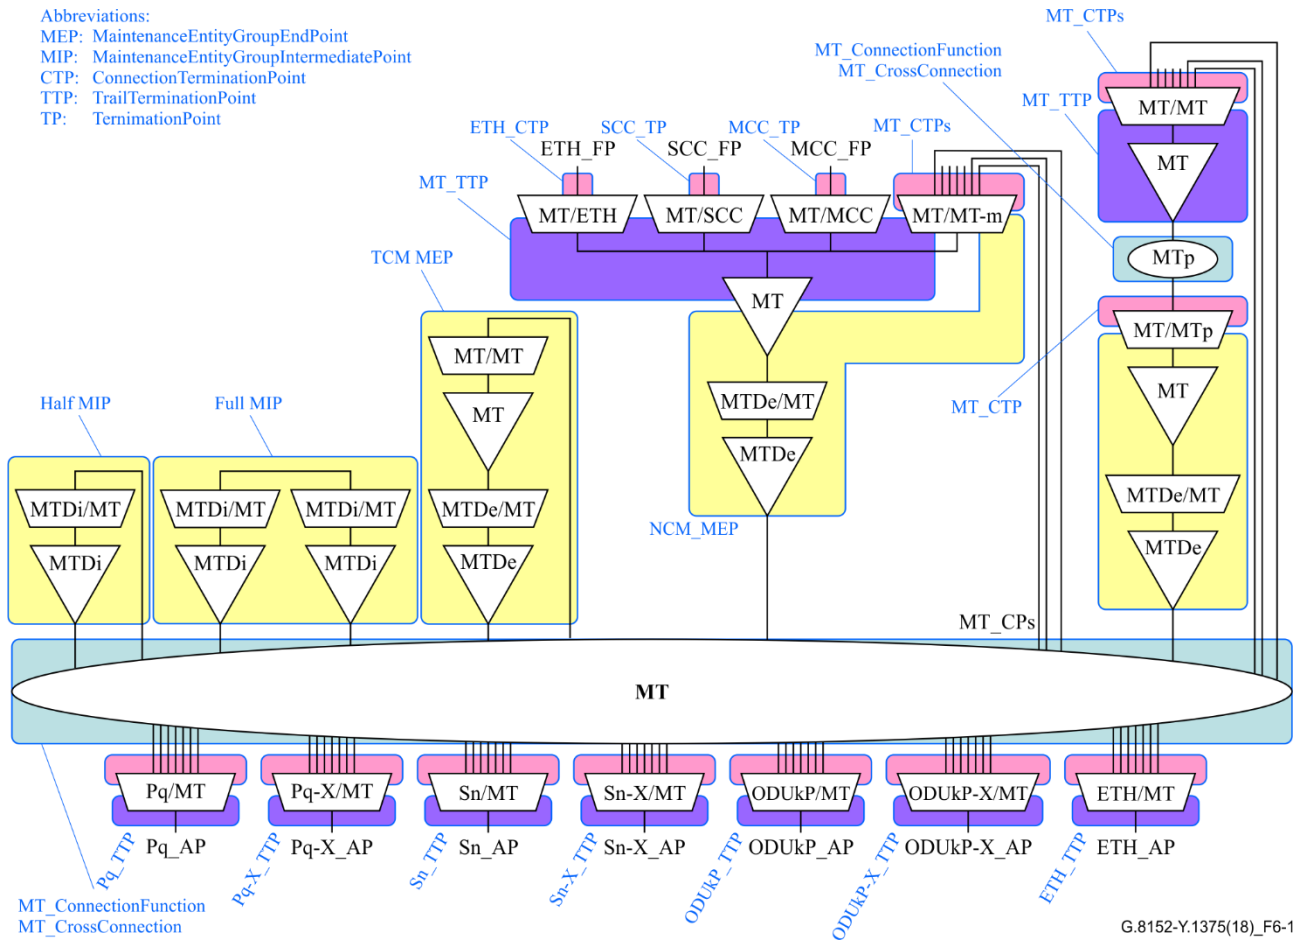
Abbreviations:
MEP: MaintenanceEntityGroupEndPoint
MIP: MaintenanceEntityGroupIntermediatePoint
CTP: ConnectionTerminationPoint
TTP: TrailTerminationPoint
TP: TernimationPoint

MT_CTPs
MT_ConnectionFunction
MT_CrossConnection
MT_TTP
MT/MT
MT
MTp
MT/MTp
MT_CTP
MT
MTDe/MT
MTDe

ETH_CTP SCC_TP MCC_TP MT_CTPs
ETH_FP SCC_FP MCC_FP
MT_TTP
MT/ETH MT/SCC MT/MCC MT/MT-m
MT
MTDe/MT
MTDe
NCM_MEP

TCM MEP
MT/MT
MT
MTDe/MT
MTDe

Half MIP
MTDi/MT
MTDi

Full MIP
MTDi/MT MTDi/MT
MTDi MTDi

MT_CPs
MT

Pq/MT Pq-X/MT Sn/MT Sn-X/MT ODUkP/MT ODUkP-X/MT ETH/MT
Pq_AP Pq-X_AP Sn_AP Sn-X_AP ODUkP_AP ODUkP-X_AP ETH_AP
Pq_TTP Pq-X_TTP Sn_TTP Sn-X_TTP ODUkP_TTP ODUkP-X_TTP ETH_TTP

MT_ConnectionFunction
MT_CrossConnection

G.8152-Y.1375(18)_F6-1